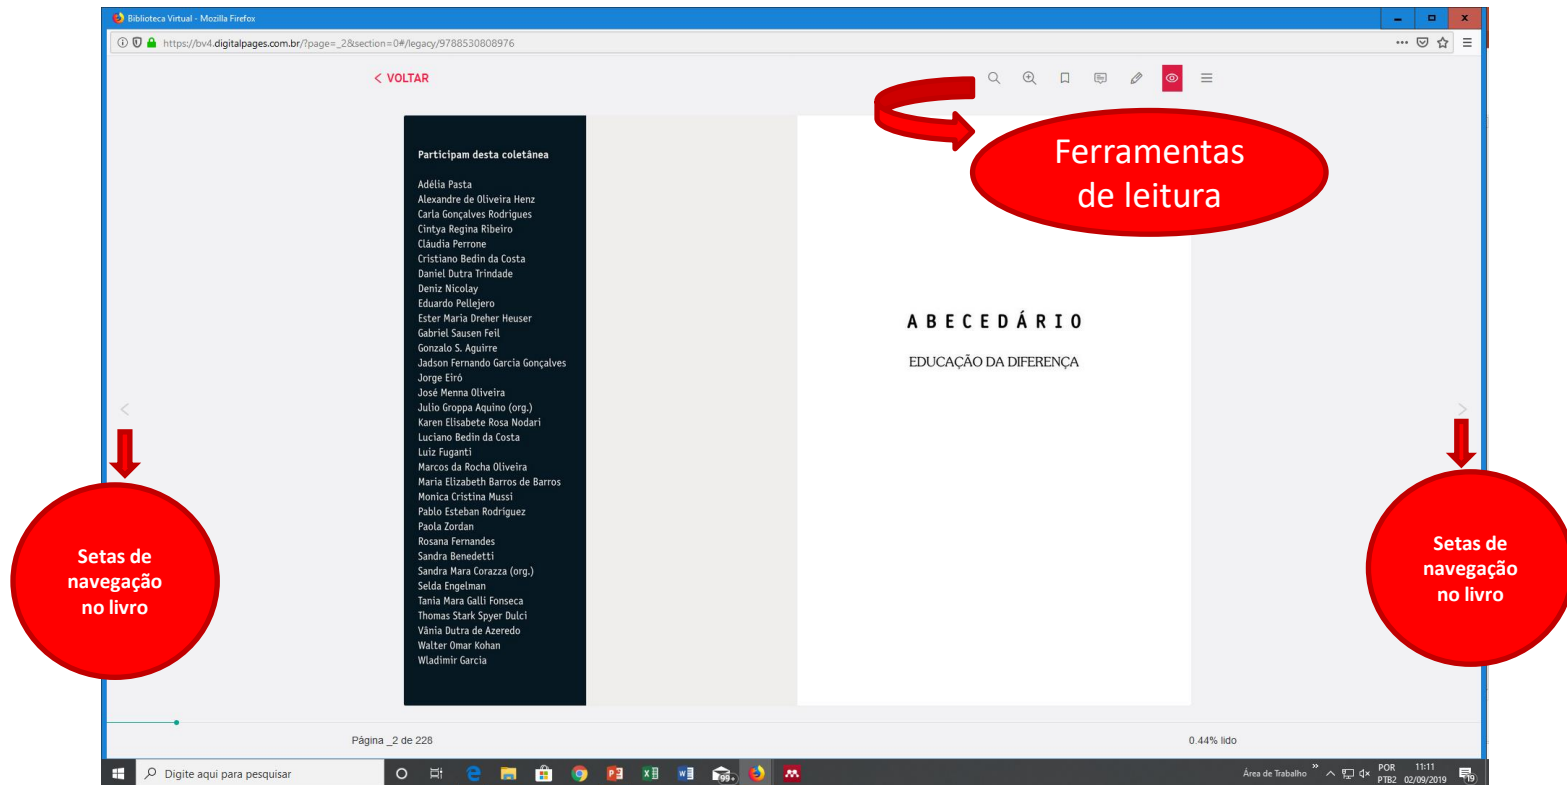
Biblioteca Virtual - Mozilla Firefox

https://bv4.digitalpages.com.br/?page=_2&section=0#/legacy/9788530808976

< VOLTAR

Ferramentas de leitura

Participam desta coletânea

Adélia Pasta
Alexandre de Oliveira Henz
Carla Gonçalves Rodrigues
Cintya Regina Ribeiro
Cláudia Perrone
Cristiano Bedin da Costa
Daniel Dutra Trindade
Deniz Nicolay
Eduardo Pellejero
Ester Maria Dreher Heuser
Gabriel Sausen Feil
Gonzalo S. Aguirre
Jadson Fernando Garcia Gonçalves
Jorge Eiró
José Menna Oliveira
Julio Groppa Aquino (org.)
Karen Elisabete Rosa Nodari
Luciano Bedin da Costa
Luiz Fuganti
Marcos da Rocha Oliveira
Maria Elizabeth Barros de Barros
Monica Cristina Mussi
Pablo Esteban Rodriguez
Paola Zordan
Rosana Fernandes
Sandra Benedetti
Sandra Mara Corazza (org.)
Selda Engelman
Tania Mara Galli Fonseca
Thomas Stark Spyer Dulci
Vânia Dutra de Azeredo
Walter Omar Kohan
Wladimir Garcia

A B E C E D Á R I O

EDUCAÇÃO DA DIFERENÇA

Setas de navegação no livro

Setas de navegação no livro

Página _2 de 228

0.44% lido

Digite aqui para pesquisar

Área de Trabalho

POR PTB2

11:11 02/09/2019